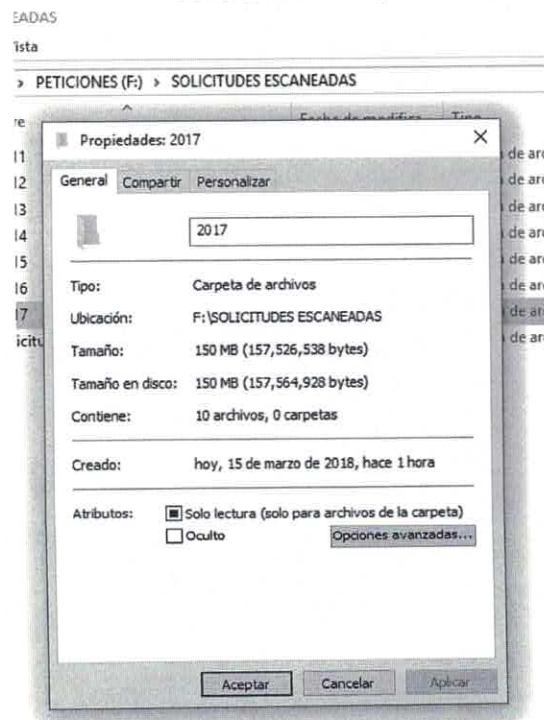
EADAS
Vista
› PETICIONES (F:) › SOLICITUDES ESCANEADAS
re
11
12
13
14
15
16
17
icitu

Fecha de modifica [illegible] Tipo
de arc
de arc
de arc
de arc
de arc
de arc
de arc
de arc

Propiedades: 2017
×
General Compartir Personalizar
2017
Tipo: Carpeta de archivos
Ubicación: F:\SOLICITUDES ESCANEADAS
Tamaño: 150 MB (157,526,538 bytes)
Tamaño en disco: 150 MB (157,564,928 bytes)
Contiene: 10 archivos, 0 carpetas
Creado: hoy, 15 de marzo de 2018, hace 1 hora
Atributos: Solo lectura (solo para archivos de la carpeta)
Oculto
Opciones avanzadas...
Aceptar Cancelar Aplicar